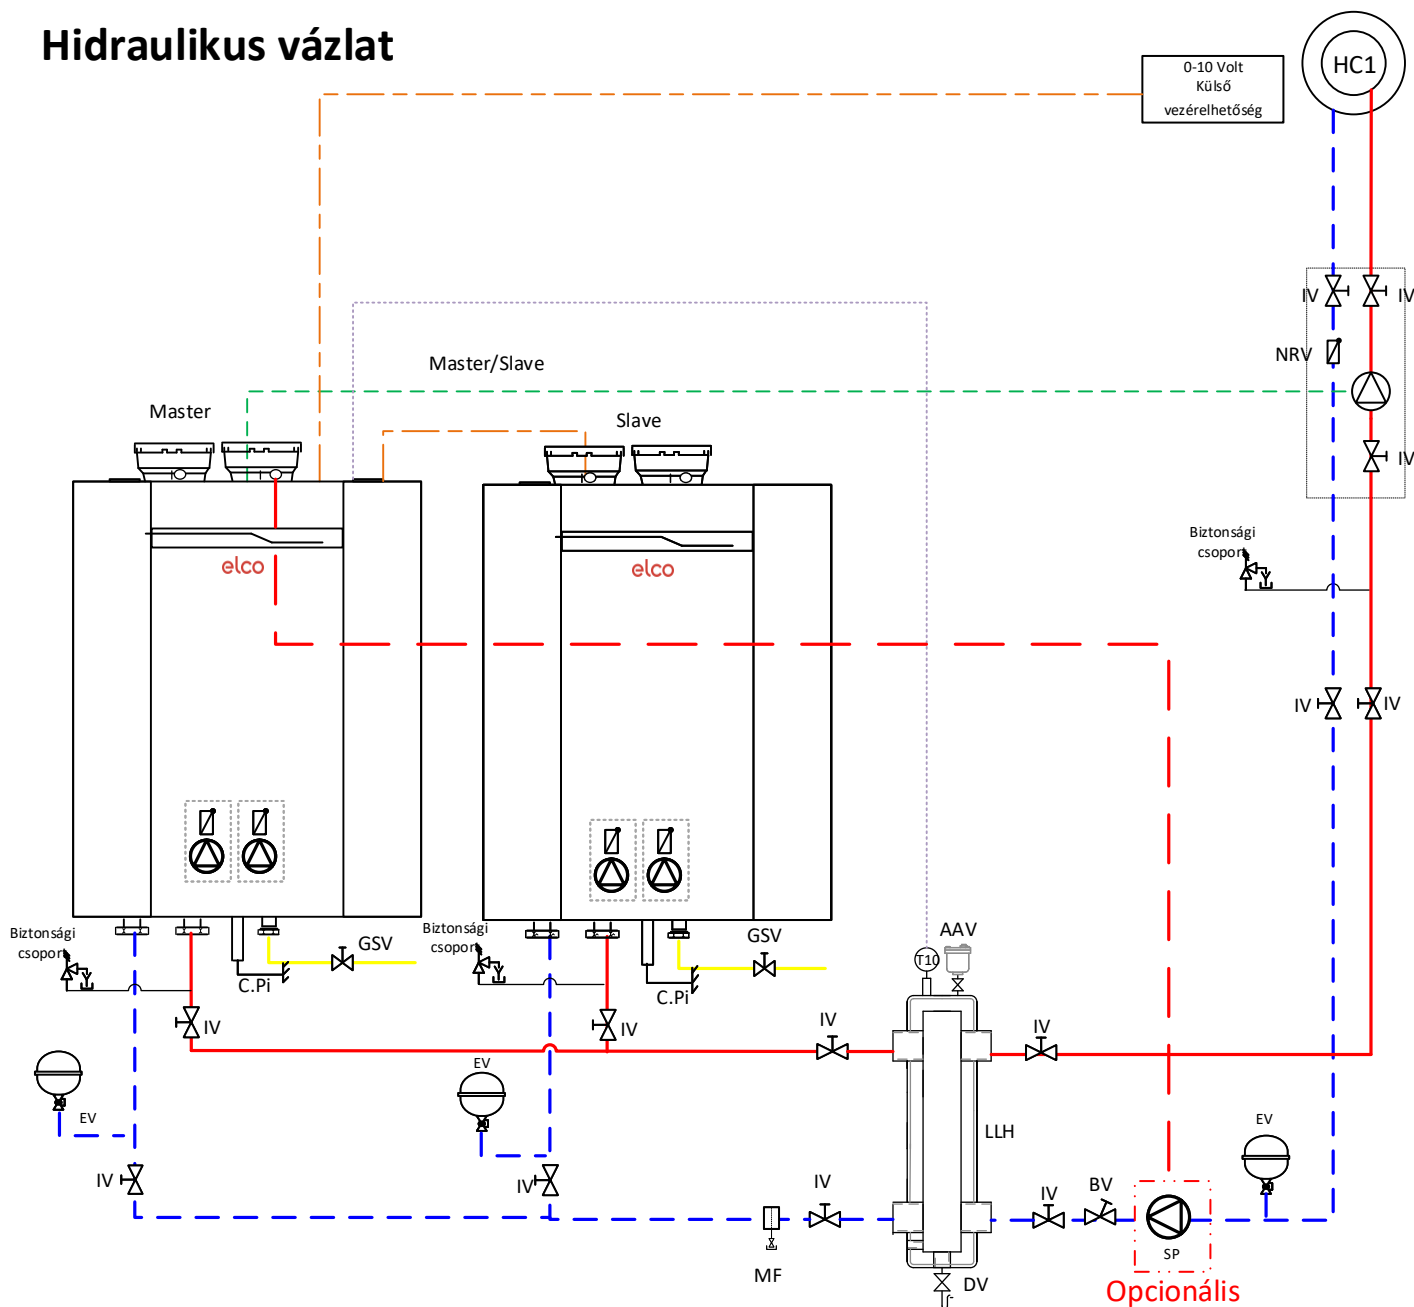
Hidraulikus vázlat

0-10 Volt
Külső
vezérelhetőség

HC1

IV
IV
NRV
IV

Master/Slave

Master

Slave

elco

elco

Biztonsági
csoport

IV
IV

Biztonsági
csoport

GSV

Biztonsági
csoport

GSV

AAV

C.Pi

C.Pi

T10

IV
IV
IV
IV

EV

EV

EV

LLH

IV
IV

IV

IV
BV

MF

SP

DV

Opcionális